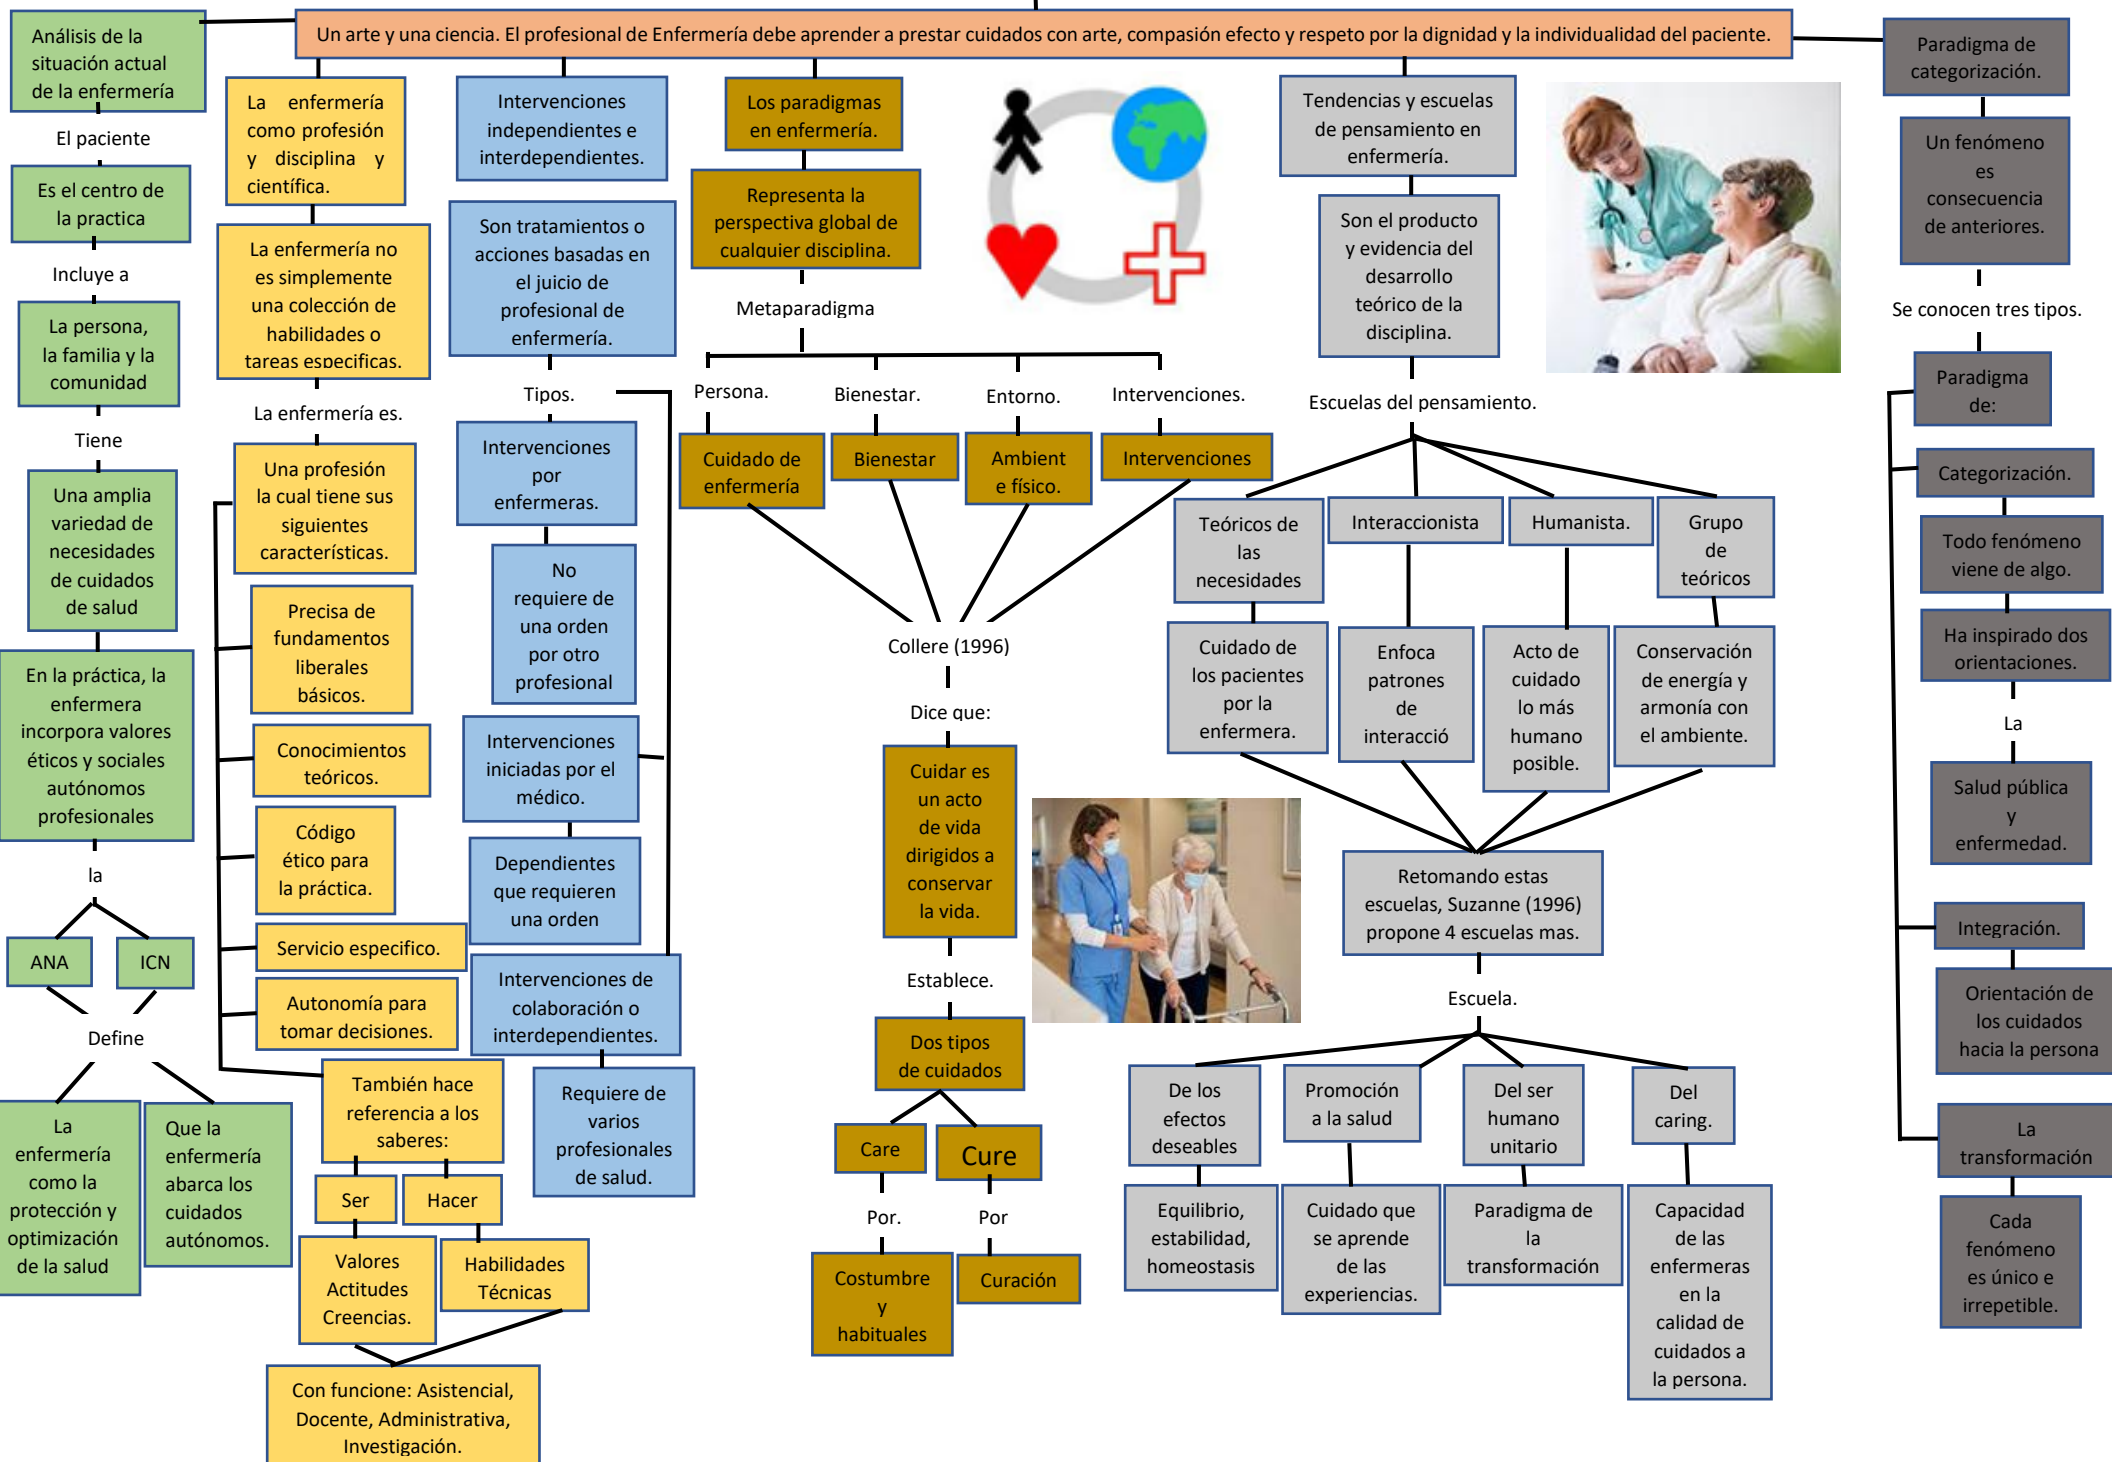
Un arte y una ciencia. El profesional de Enfermería debe aprender a prestar cuidados con arte, compasión efecto y respeto por la dignidad y la individualidad del paciente.

Análisis de la situación actual de la enfermería

El paciente

Es el centro de la practica

Incluye a

La persona, la familia y la comunidad

Tiene

Una amplia variedad de necesidades de cuidados de salud

En la práctica, la enfermera incorpora valores éticos y sociales autónomos profesionales

la

ANA

ICN

Define

La enfermería como la protección y optimización de la salud

Que la enfermería abarca los cuidados autónomos.

La enfermería como profesión y disciplina y científica.

La enfermería no es simplemente una colección de habilidades o tareas especificas.

La enfermería es.

Una profesión la cual tiene sus siguientes características.

Precisa de fundamentos liberales básicos.

Conocimientos teóricos.

Código ético para la práctica.

Servicio especifico.

Autonomía para tomar decisiones.

También hace referencia a los saberes:

Ser

Hacer

Valores Actitudes Creencias.

Habilidades Técnicas

Con funcione: Asistencial, Docente, Administrativa, Investigación.

Intervenciones independientes e interdependientes.

Son tratamientos o acciones basadas en el juicio de profesional de enfermería.

Tipos.

Intervenciones por enfermeras.

No requiere de una orden por otro profesional

Intervenciones iniciadas por el médico.

Dependientes que requieren una orden

Intervenciones de colaboración o interdependientes.

Requiere de varios profesionales de salud.

Los paradigmas en enfermería.

Representa la perspectiva global de cualquier disciplina.

Metaparadigma

Persona.

Bienestar.

Entorno.

Intervenciones.

Cuidado de enfermería

Bienestar

Ambient e físico.

Intervenciones

Collere (1996)

Dice que:

Cuidar es un acto de vida dirigidos a conservar la vida.

Establece.

Dos tipos de cuidados

Care

Cure

Por.

Por

Costumbre y habituales

Curación

Tendencias y escuelas de pensamiento en enfermería.

Son el producto y evidencia del desarrollo teórico de la disciplina.

Escuelas del pensamiento.

Teóricos de las necesidades

Interaccionista

Humanista.

Grupo de teóricos

Cuidado de los pacientes por la enfermera.

Enfoca patrones de interacció

Acto de cuidado lo más humano posible.

Conservación de energía y armonía con el ambiente.

Retomando estas escuelas, Suzanne (1996) propone 4 escuelas mas.

Escuela.

De los efectos deseables

Promoción a la salud

Del ser humano unitario

Del caring.

Equilibrio, estabilidad, homeostasis

Cuidado que se aprende de las experiencias.

Paradigma de la transformación

Capacidad de las enfermeras en la calidad de cuidados a la persona.

Paradigma de categorización.

Un fenómeno es consecuencia de anteriores.

Se conocen tres tipos.

Paradigma de:

Categorización.

Todo fenómeno viene de algo.

Ha inspirado dos orientaciones.

La

Salud pública y enfermedad.

Integración.

Orientación de los cuidados hacia la persona

La transformación

Cada fenómeno es único e irrepetible.